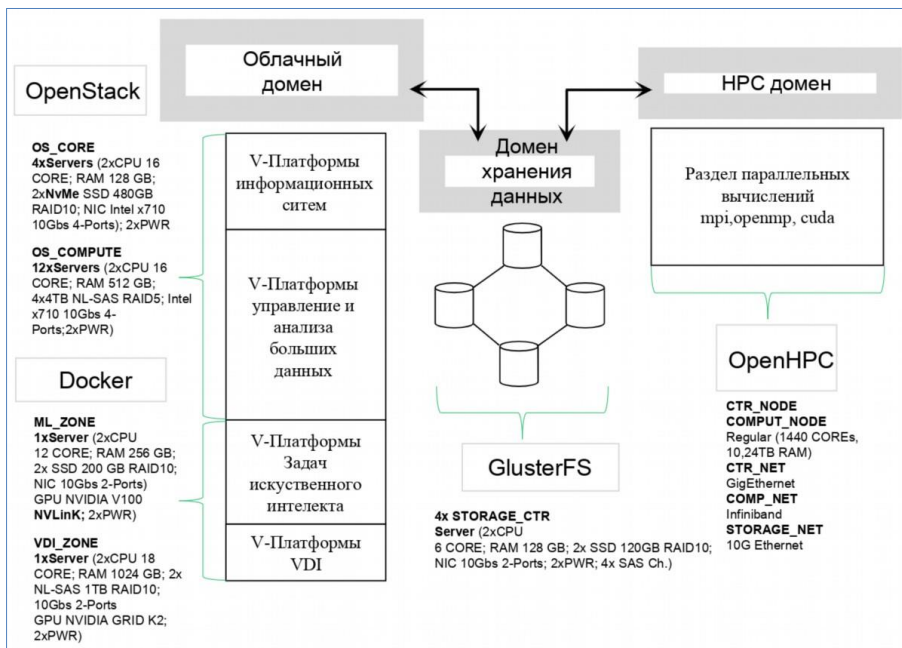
Облачный домен

HPC домен

OpenStack

Домен хранения данных

OS_CORE
4xServers (2xCPU 16 CORE; RAM 128 GB; 2xNvMe SSD 480GB RAID10; NIC Intel x710 10Gbs 4-Ports); 2xPWR

V-Платформы информационных ситем

Раздел параллельных вычислений mpi,openmp, cuda

OS_COMPUTE
12xServers (2xCPU 16 CORE; RAM 512 GB; 4x4TB NL-SAS RAID5; Intel x710 10Gbs 4-Ports;2xPWR)

V-Платформы управление и анализа больших данных

Docker

OpenHPC

ML_ZONE
1xServer (2xCPU 12 CORE; RAM 256 GB; 2x SSD 200 GB RAID10; NIC 10Gbs 2-Ports) GPU NVIDIA V100 NVLinK; 2xPWR)

V-Платформы Задач искуственного интелекта

GlusterFS

CTR_NODE
COMPUT_NODE
Regular (1440 COREs, 10,24TB RAM)
CTR_NET
GigEthernet
COMP_NET
Infiniband
STORAGE_NET
10G Ethernet

VDI_ZONE
1xServer (2xCPU 18 CORE; RAM 1024 GB; 2x NL-SAS 1TB RAID10; 10Gbs 2-Ports GPU NVIDIA GRID K2; 2xPWR)

V-Платформы VDI

4x STORAGE_CTR
Server (2xCPU 6 CORE; RAM 128 GB; 2x SSD 120GB RAID10; NIC 10Gbs 2-Ports; 2xPWR; 4x SAS Ch.)